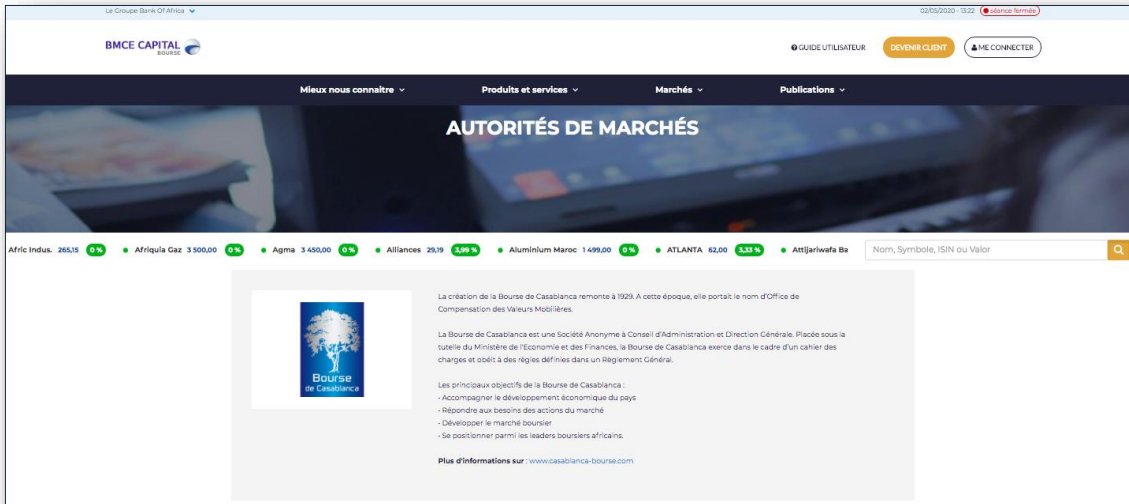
Le Groupe Bank Of Africa

02/05/2020 - 13:22 séance fermée

BMCE CAPITAL BOURSE

GUIDE UTILISATEUR

DEVENIR CLIENT

ME CONNECTER

Mieux nous connaitre

Produits et services

Marchés

Publications

AUTORITÉS DE MARCHÉS

Afric Indus. 265,15 0 % • Afriquia Gaz 3 500,00 0 % • Agma 3 450,00 0 % • Alliances 29,19 3,99 % • Aluminium Maroc 1 499,00 0 % • ATLANTA 62,00 3,33 % • Attijariwafa Ba

Nom, Symbole, ISIN ou Valor

Bourse de Casablanca

La création de la Bourse de Casablanca remonte à 1929. A cette époque, elle portait le nom d'Office de Compensation des Valeurs Mobilières.

La Bourse de Casablanca est une Société Anonyme à Conseil d'Administration et Direction Générale. Placée sous la tutelle du Ministère de l'Economie et des Finances, la Bourse de Casablanca exerce dans le cadre d'un cahier des charges et obéit à des règles définies dans un Règlement Général.

Les principaux objectifs de la Bourse de Casablanca :
- Accompagner le développement économique du pays
- Répondre aux besoins des actions du marché
- Développer le marché boursier
- Se positionner parmi les leaders boursiers africains.

Plus d'informations sur : www.casablanca-bourse.com